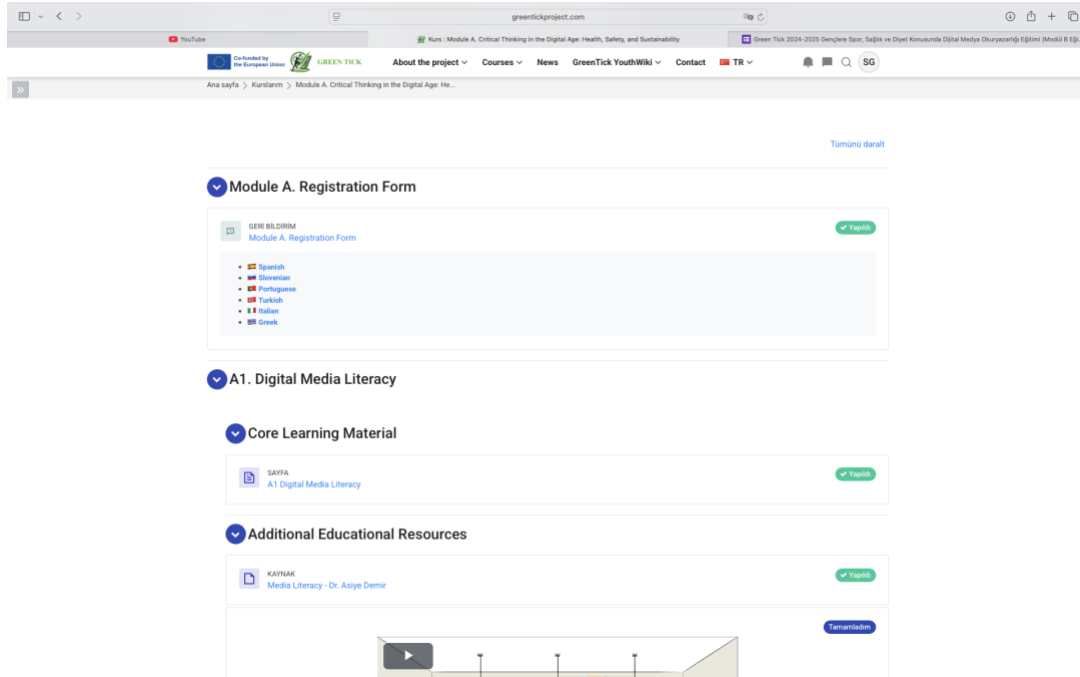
greentickproject.com

YouTube

Kurs : Module A. Critical Thinking in the Digital Age: Health, Safety, and Sustainability

Green Tick 2024-2025 Gençlere Spor, Sağlık ve Diyet Konusunda Dijital Medya Okuryazarlığı Eğitimi (Modül B Eğ

Co-funded by the European Union

GREEN TICK

About the project

Courses

News

GreenTick YouthWiki

Contact

TR

SG

Ana sayfa > Kurslarım > Module A. Critical Thinking in the Digital Age: He...

Tümünü daralt

Module A. Registration Form

GERİ BİLDİRİM
Module A. Registration Form

Yapıldı

- Spanish
- Slovenian
- Portuguese
- Turkish
- Italian
- Greek

A1. Digital Media Literacy

Core Learning Material

SAYFA
A1 Digital Media Literacy

Yapıldı

Additional Educational Resources

KAYNAK
Media Literacy - Dr. Asiye Demir

Yapıldı

Tamamladım